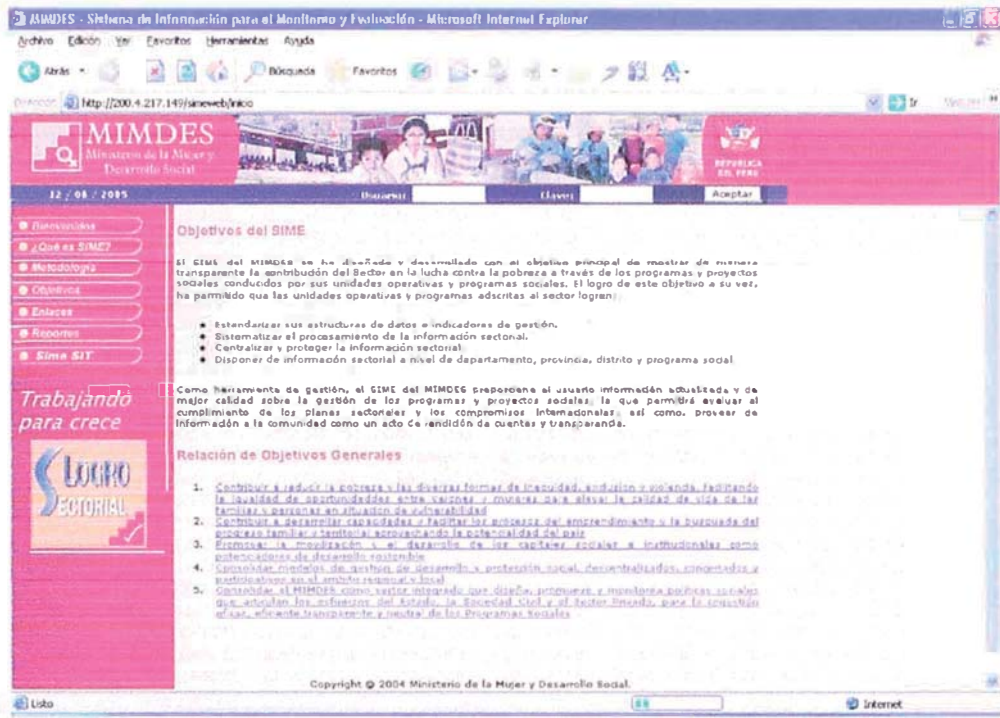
MIMDES - Sistema de Información para el Monitoreo y Evaluación - Microsoft Internet Explorer

Archivo Edición Ver Favoritos Herramientas Ayuda

Atrás Búsqueda Favoritos

Dirección http://200.4.217.149/simeweb/inico Ir Vínculos

MIMDES Ministerio de la Mujer y Desarrollo Social

REPÚBLICA DEL PERÚ

12 / 08 / 2005 Usuario: Clave: Aceptar

Bienvenidos
¿Qué es SIME?
Metodología
Objetivos
Enlaces
Reportes
Sime SIT

Trabajando para crece

LOGRO SECTORIAL

Objetivos del SIME

El SIME del MIMDES se ha diseñado y desarrollado con el objetivo principal de mostrar de manera transparente la contribución del Sector en la lucha contra la pobreza a través de los programas y proyectos sociales conducidos por sus unidades operativas y programas sociales. El logro de este objetivo a su vez, ha permitido que las unidades operativas y programas adscritas al sector logren:

Estandarizar sus estructuras de datos e indicadores de gestión.
Sistematizar el procesamiento de la información sectoral.
Centralizar y proteger la información sectorial.
Disponer de información sectorial a nivel de departamento, provincia, distrito y programa social.

Como herramienta de gestión, el SIME del MIMDES proporciona al usuario información actualizada y de mejor calidad sobre la gestión de los programas y proyectos sociales, lo que permitirá evaluar el cumplimiento de los planes sectoriales y los compromisos internacionales, así como, proveer de información a la comunidad como un acto de rendición de cuentas y transparencia.

Relación de Objetivos Generales

1. Contribuir a reducir la pobreza y las diversas formas de inequidad, exclusión y violencia, facilitando la igualdad de oportunidades entre varones y mujeres para elevar la calidad de vida de las familias y personas en situación de vulnerabilidad
2. Contribuir a desarrollar capacidades y facilitar los procesos del emprendimiento y la busqueda del progreso familiar y territorial aprovechando la potencialidad del país
3. Promover la movilización y el desarrollo de los capitales sociales e institucionales como potenciadores de desarrollo sostenible
4. Consolidar modelos de gestión de desarrollo y protección social, descentralizados, concertados y participativos en el ámbito regional y local
5. Consolidar al MIMDES como sector integrado que diseña, promueve y monitorea políticas sociales que articulan los esfuerzos del Estado, la Sociedad Civil y el Sector Privado, para la conducción eficaz, eficiente transparente y neutral de los Programas Sociales

Copyright © 2004 Ministerio de la Mujer y Desarrollo Social.

Listo Internet